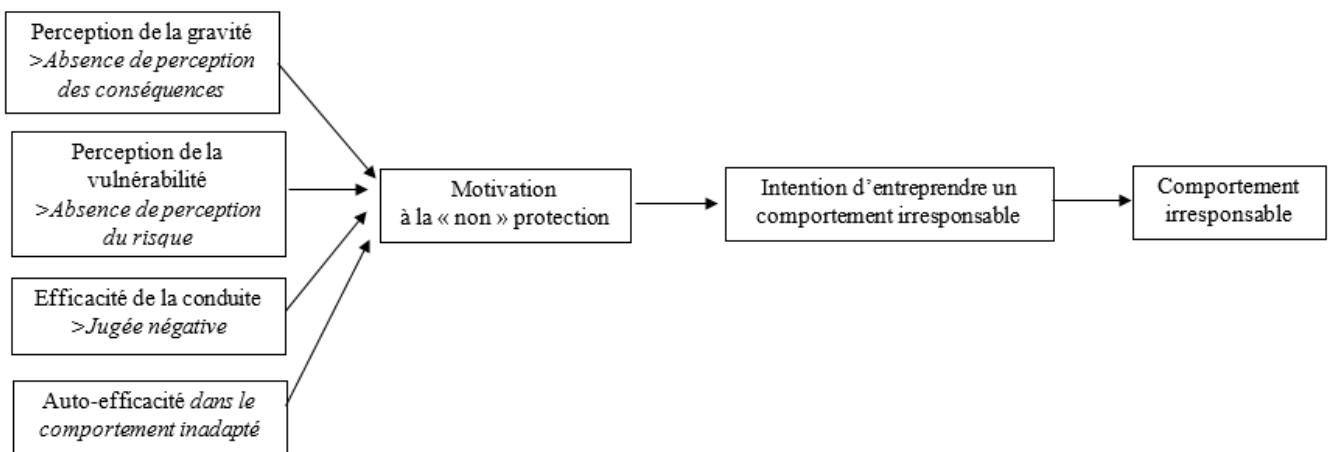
Perception de la gravité
>Absence de perception des conséquences

Perception de la vulnérabilité
>Absence de perception du risque

Efficacité de la conduite
>Jugée négative

Auto-efficacité dans le comportement inadapté

Motivation
à la « non » protection

Intention d'entreprendre un comportement irresponsable

Comportement irresponsable